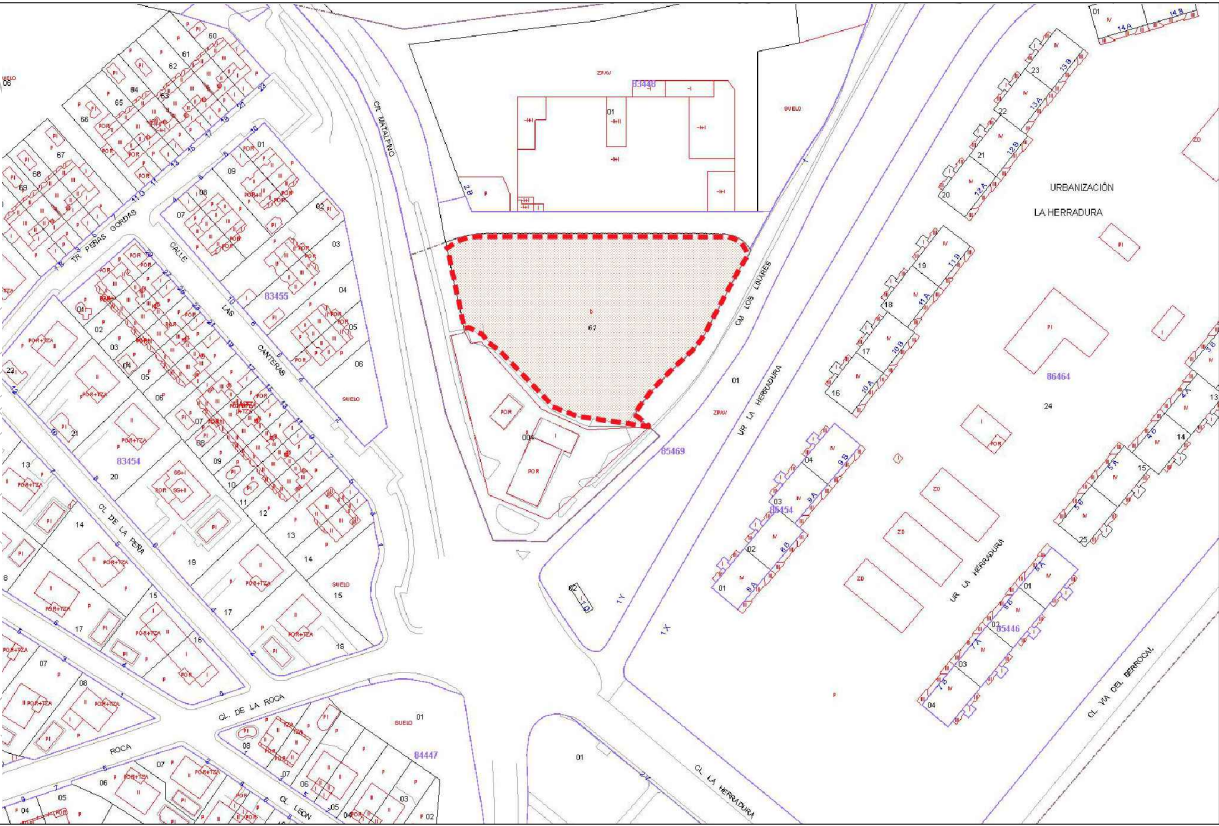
CM. MATALPINO

ZPAV

83449

01

SUELO

TR. PEÑAS GORDAS

CALLE

LAS

CANTERAS

83455

83454

CL. DE LA PEÑA

CL. DE LA ROCA

ROCA

CL. LEON

84447

CM. LOS LINARES

67

01

UR. LA HERRADURA

ZPAV

85469

URBANIZACIÓN

LA HERRADURA

86464

24

85454

UR. LA HERRADURA

85446

CL. VIA DEL BERROCAL

CL. LA HERRADURA

01

SUELO

01